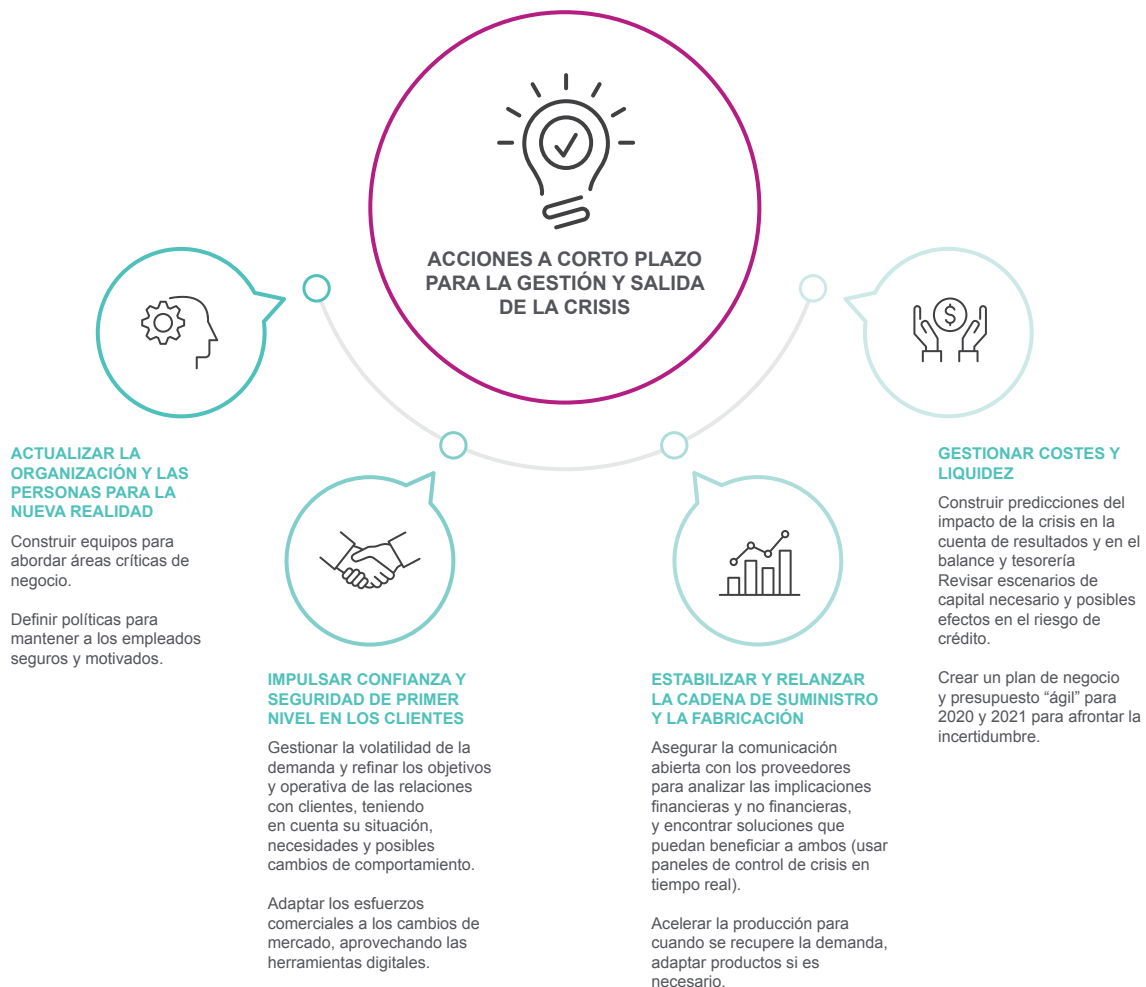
ACCIONES A CORTO PLAZO PARA LA GESTIÓN Y SALIDA DE LA CRISIS

ACTUALIZAR LA ORGANIZACIÓN Y LAS PERSONAS PARA LA NUEVA REALIDAD

Construir equipos para abordar áreas críticas de negocio.

Definir políticas para mantener a los empleados seguros y motivados.

IMPULSAR CONFIANZA Y SEGURIDAD DE PRIMER NIVEL EN LOS CLIENTES

Gestionar la volatilidad de la demanda y refinar los objetivos y operativa de las relaciones con clientes, teniendo en cuenta su situación, necesidades y posibles cambios de comportamiento.

Adaptar los esfuerzos comerciales a los cambios de mercado, aprovechando las herramientas digitales.

ESTABILIZAR Y RELANZAR LA CADENA DE SUMINISTRO Y LA FABRICACIÓN

Asegurar la comunicación abierta con los proveedores para analizar las implicaciones financieras y no financieras, y encontrar soluciones que puedan beneficiar a ambos (usar paneles de control de crisis en tiempo real).

Acelerar la producción para cuando se recupere la demanda, adaptar productos si es necesario.

GESTIONAR COSTES Y LIQUIDEZ

Construir predicciones del impacto de la crisis en la cuenta de resultados y en el balance y tesorería
Revisar escenarios de capital necesario y posibles efectos en el riesgo de crédito.

Crear un plan de negocio y presupuesto “ágil” para 2020 y 2021 para afrontar la incertidumbre.